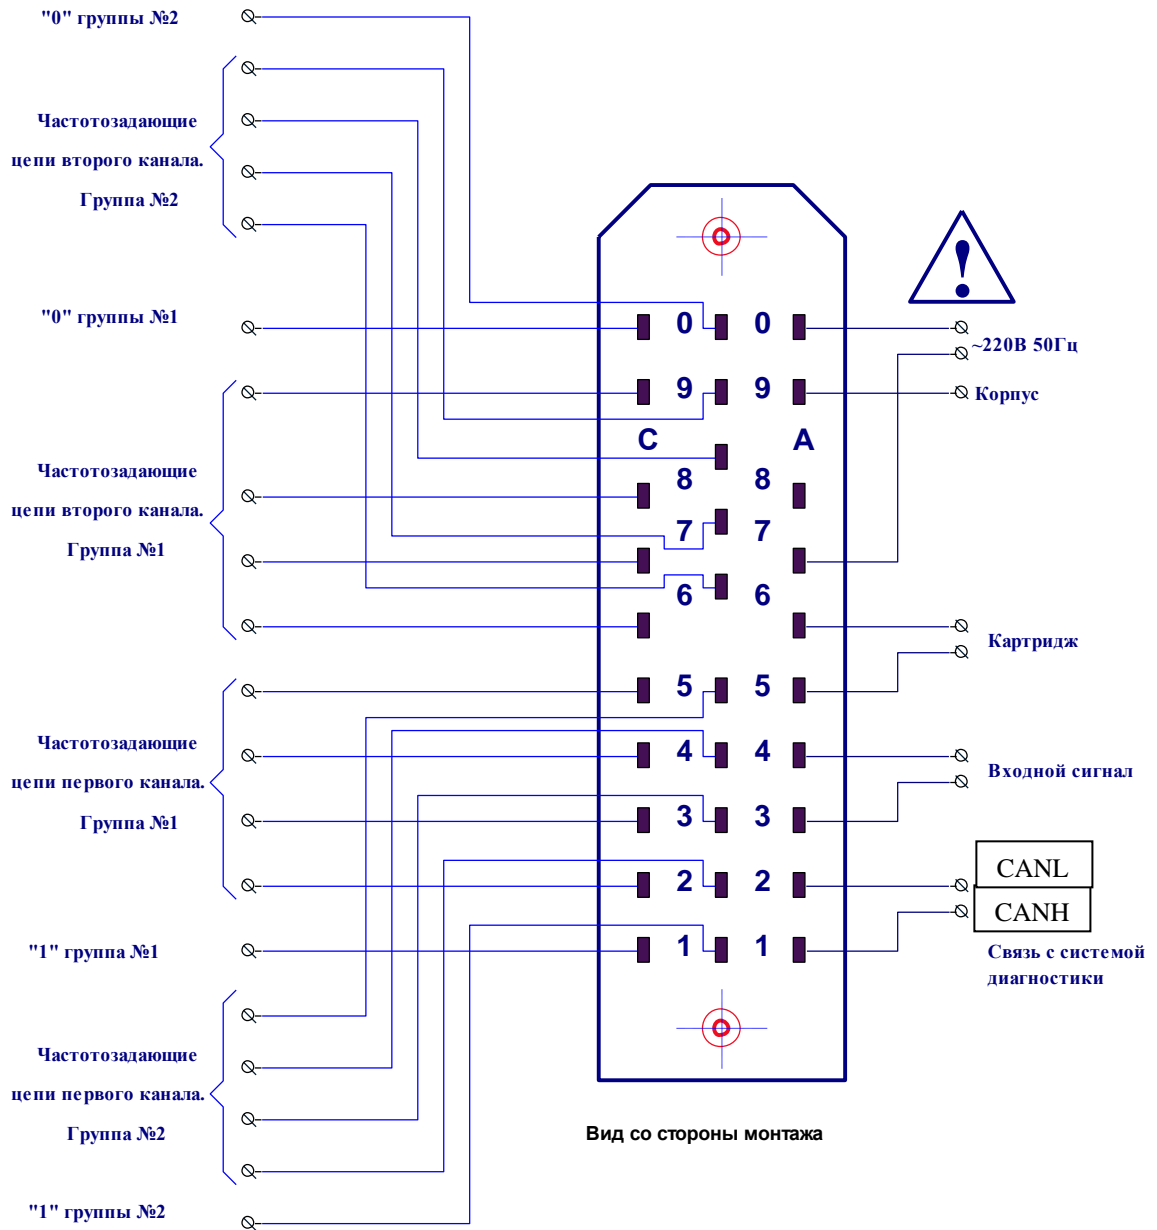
"0" группы №2

Частотозадающие цепи второго канала. Группа №2

"0" группы №1

Частотозадающие цепи второго канала. Группа №1

Частотозадающие цепи первого канала. Группа №1

"1" группа №1

Частотозадающие цепи первого канала. Группа №2

"1" группы №2

0 0
9 9
C A
8 8
7 7
6 6
5 5
4 4
3 3
2 2
1 1

~220В 50Гц
Корпус
Картридж
Входной сигнал
CANL
CANH
Связь с системой диагностики

Вид со стороны монтажа